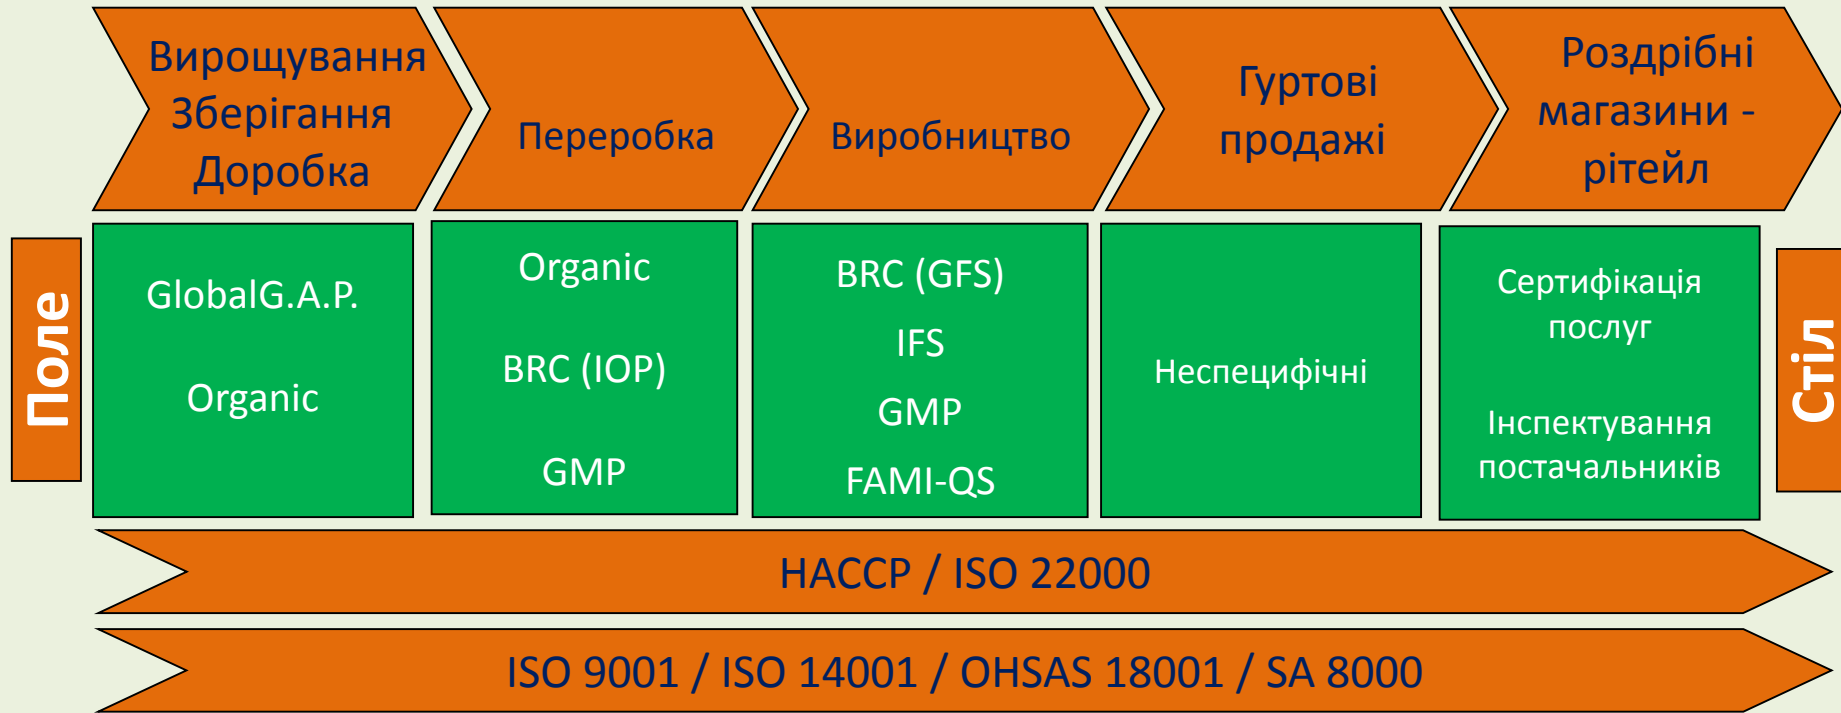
Поле

Вирощування Зберігання Доробка

Переробка

Виробництво

Гуртові продажі

Роздрібні магазини - рітейл

Стіл

GlobalG.A.P.

Organic

Organic

BRC (IOP)

GMP

BRC (GFS)

IFS

GMP

FAMI-QS

Неспецифічні

Сертифікація послуг

Інспектування постачальників

HACCP / ISO 22000

ISO 9001 / ISO 14001 / OHSAS 18001 / SA 8000